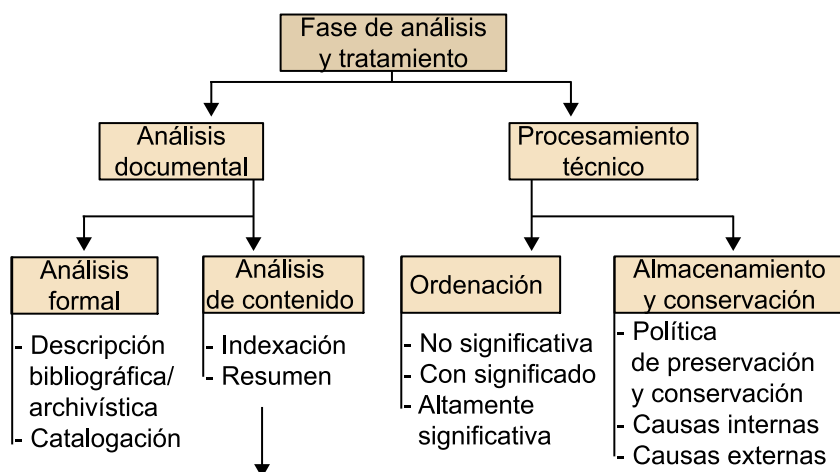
Fase de análisis y tratamiento

Análisis documental

Procesamiento técnico

Análisis formal
- Descripción bibliográfica/ archivística
- Catalogación

Análisis de contenido
- Indexación
- Resumen

Ordenación
- No significativa
- Con significado
- Altamente significativa

Almacenamiento y conservación
- Política de preservación y conservación
- Causas internas
- Causas externas